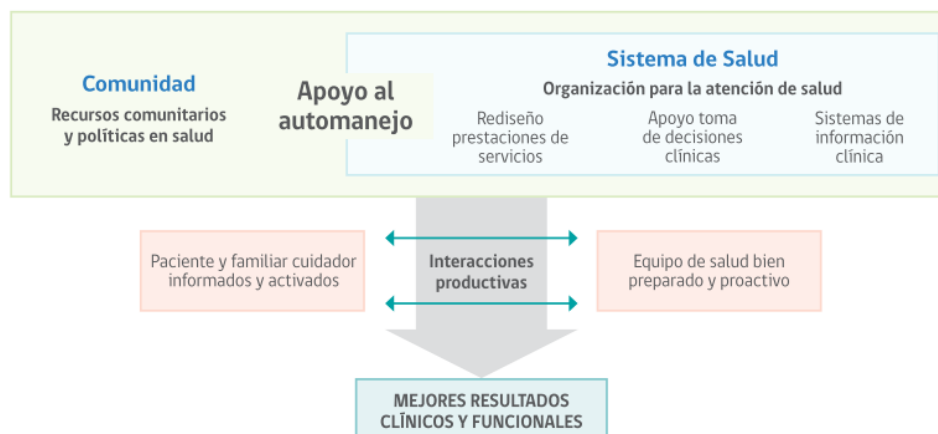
Comunidad

Recursos comunitarios y políticas en salud

Apoyo al automanejo

Sistema de Salud

Organización para la atención de salud

Rediseño prestaciones de servicios

Apoyo toma de decisiones clínicas

Sistemas de información clínica

Paciente y familiar cuidador informados y activados

Interacciones productivas

Equipo de salud bien preparado y proactivo

MEJORES RESULTADOS CLÍNICOS Y FUNCIONALES